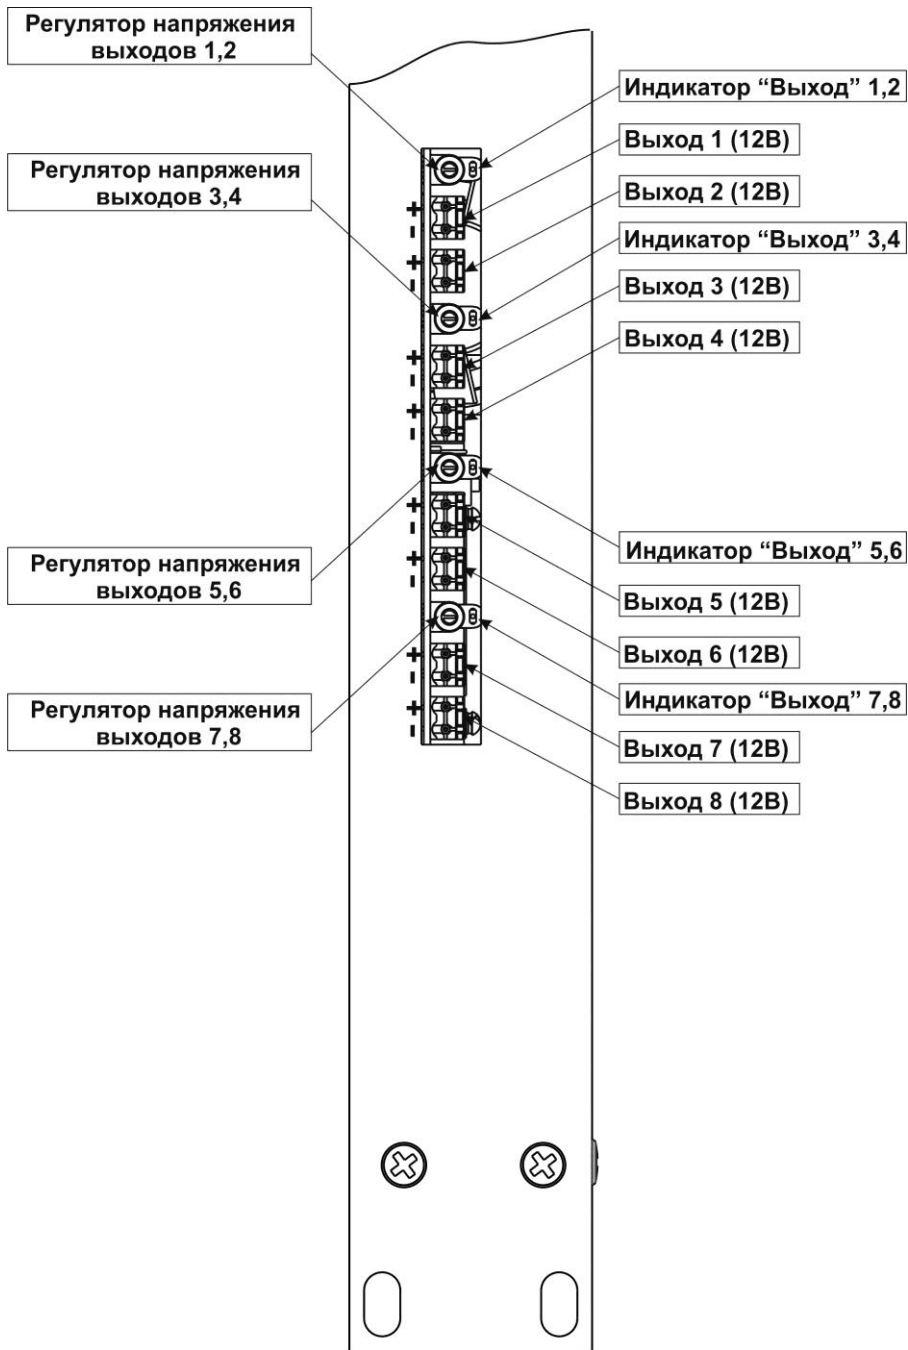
Регулятор напряжения выходов 1,2

Индикатор “Выход” 1,2

Выход 1 (12В)

Регулятор напряжения выходов 3,4

Выход 2 (12В)

Индикатор “Выход” 3,4

Выход 3 (12В)

Выход 4 (12В)

+
-
+
-
+
-
+
-
+
-
+
-
+
-
+
-

Регулятор напряжения выходов 5,6

Индикатор “Выход” 5,6

Выход 5 (12В)

Выход 6 (12В)

Регулятор напряжения выходов 7,8

Индикатор “Выход” 7,8

Выход 7 (12В)

Выход 8 (12В)